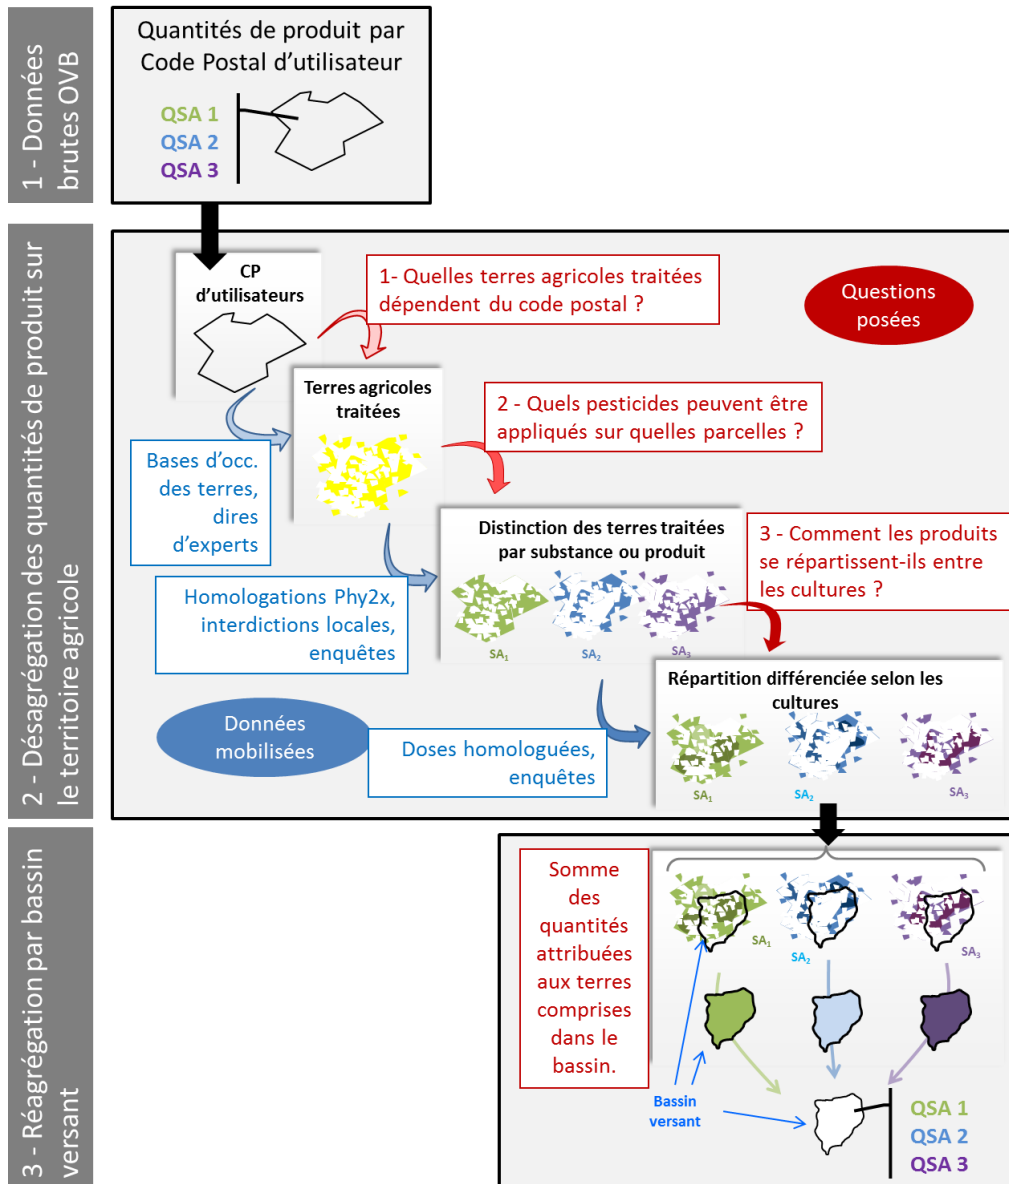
1 - Données brutes OVB

Quantités de produit par Code Postal d'utilisateur

QSA 1
QSA 2
QSA 3

2 - Désagrégation des quantités de produit sur le territoire agricole

CP d'utilisateurs

1- Quelles terres agricoles traitées dépendent du code postal ?

Questions posées

Terres agricoles traitées

2 - Quels pesticides peuvent être appliqués sur quelles parcelles ?

Bases d'occ. des terres, dires d'experts

Distinction des terres traitées par substance ou produit

3 - Comment les produits se répartissent-ils entre les cultures ?

Homologations Phy2x, interdictions locales, enquêtes

$SA_1$ $SA_2$ $SA_3$

Répartition différenciée selon les cultures

Données mobilisées

Doses homologuées, enquêtes

$SA_1$ $SA_2$ $SA_3$

3 - Réagrégation par bassin versant

Somme des quantités attribuées aux terres comprises dans le bassin.

$SA_1$ $SA_2$ $SA_3$

Bassin versant

QSA 1
QSA 2
QSA 3